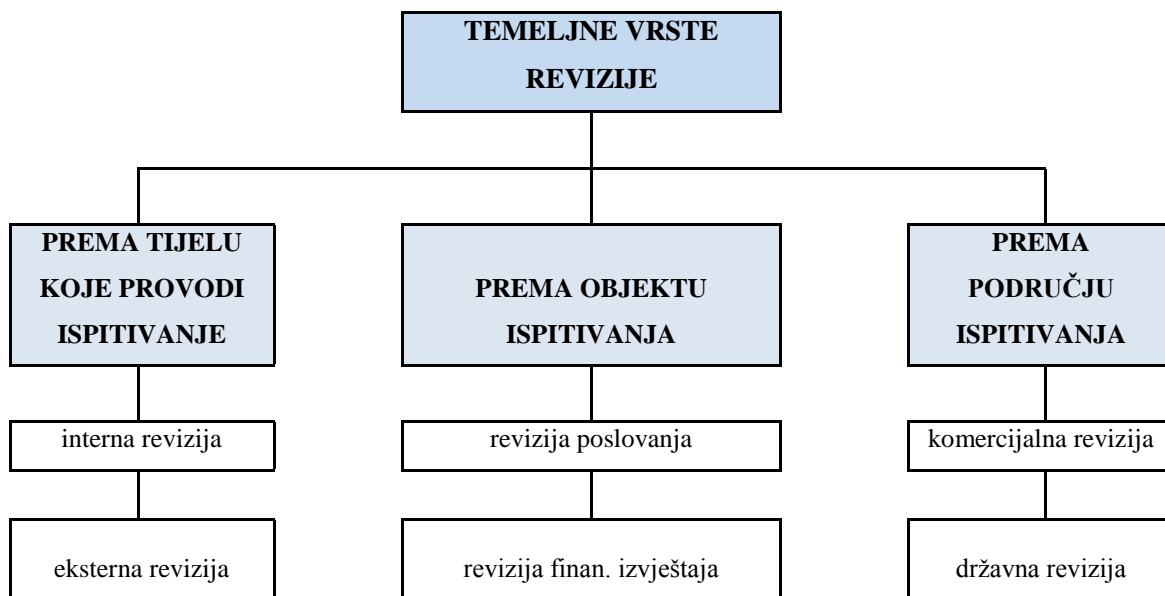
TEMELJNE VRSTE REVIZIJE

PREMA TIJELU KOJE PROVODI ISPITIVANJE

interna revizija

eksterna revizija

PREMA OBJEKTU ISPITIVANJA

revizija poslovanja

revizija finan. izvještaja

PREMA PODRUČJU ISPITIVANJA

komercijalna revizija

državna revizija